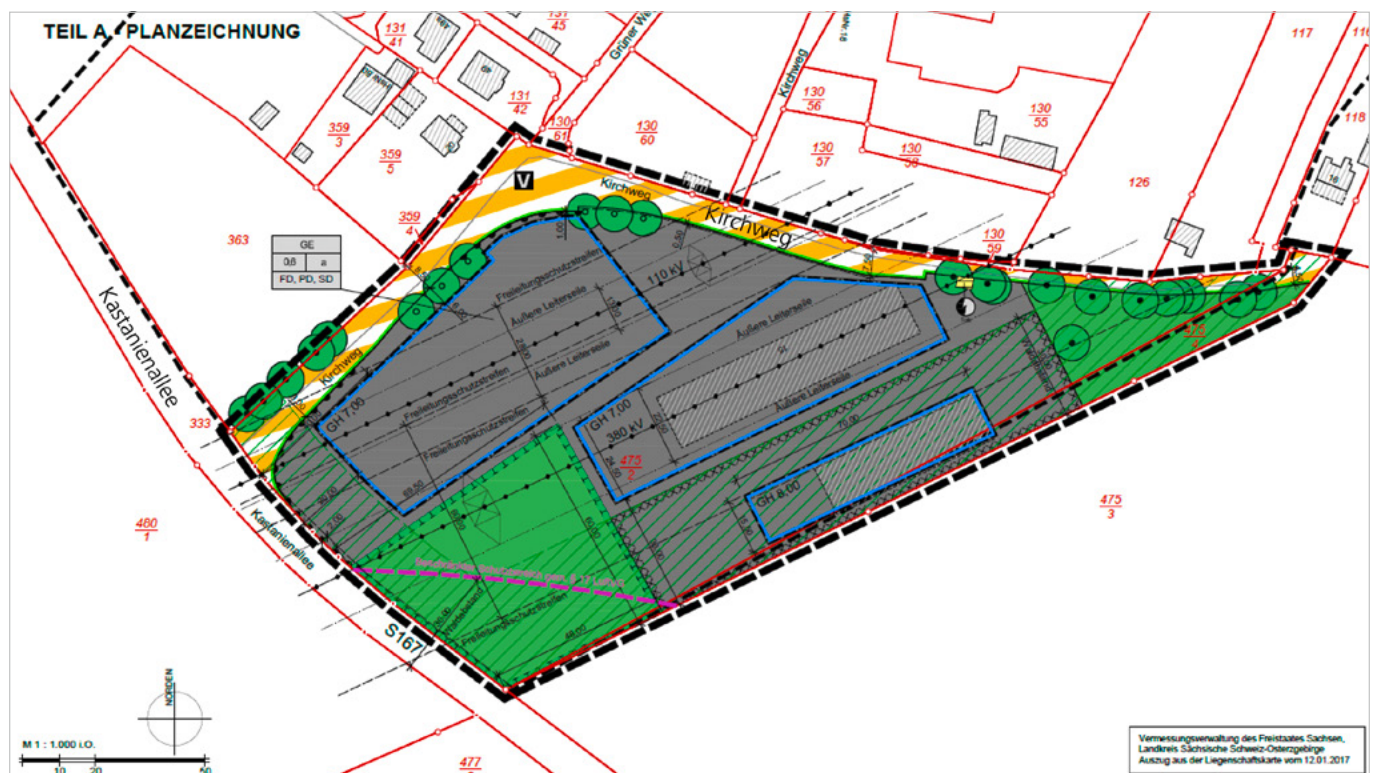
TEIL A. PLANZEICHNUNG

131
45

131
41

Grüner Weg

117

116

118

131
42

130
61

130
60

Kirchweg

130
56

130
55

130
57

130
58

359
3

359
5

V

Kirchweg

Kirchweg

126

359
4

130
59

363

| GE | |
|---|---|
| 0,8 | a |
| FD, PD, SD | |

110 kV

Freileitungsschutzstreifen

Äußere Leiterseile

Äußere Leiterseile

Freileitungsschutzstreifen

Äußere Leiterseile

Äußere Leiterseile

Freileitungsschutzstreifen

Kastanienallee

Kirchweg

475
4

GH 7,00

GH 7,00
380 kV

475
2

GH 8,00

333

475
3

460
1

Kastanienallee

Freileitungsschutzstreifen

S167

NORDEN

M 1 : 1.000 i.O.

10 20 50

477

Vermessungsverwaltung des Freistaates Sachsen,
Landkreis Sächsische Schweiz-Osterzgebirge
Auszug aus der Liegenschaftskarte vom 12.01.2017